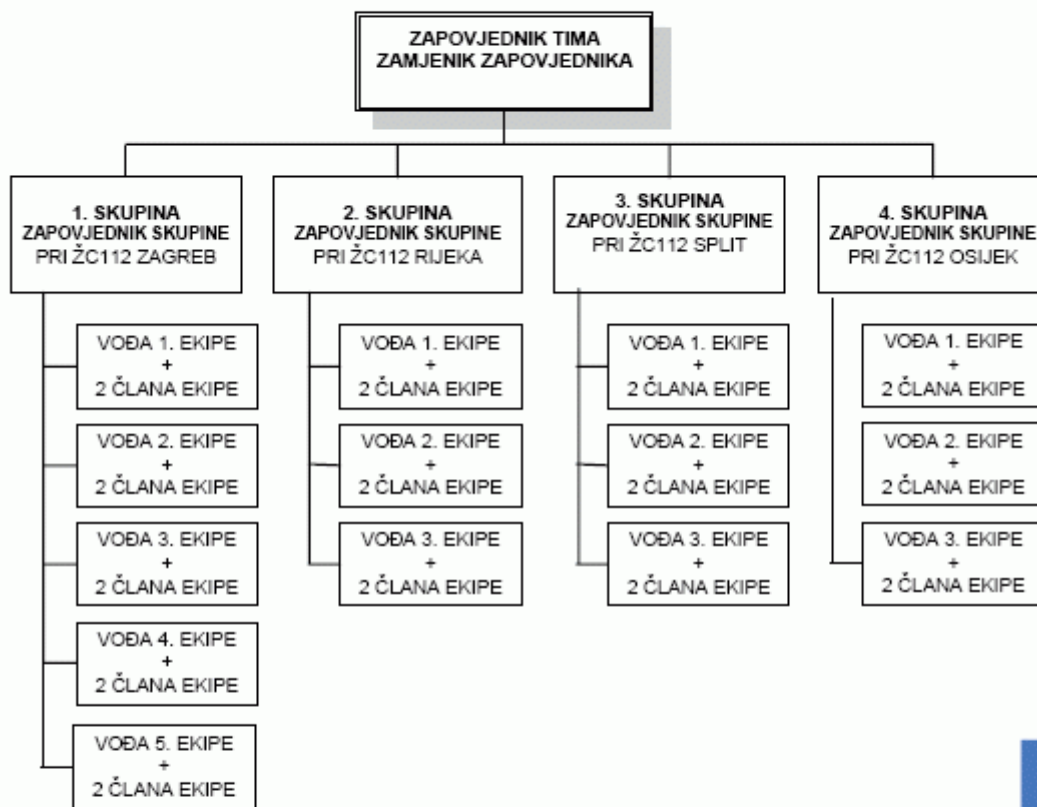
ZAPOVJEDNIK TIMA
ZAMJENIK ZAPOVJEDNIKA

1. SKUPINA
ZAPOVJEDNIK SKUPINE
PRI ŽC112 ZAGREB

VOĐA 1. EKIPE
+
2 ČLANA EKIPE

VOĐA 2. EKIPE
+
2 ČLANA EKIPE

VOĐA 3. EKIPE
+
2 ČLANA EKIPE

VOĐA 4. EKIPE
+
2 ČLANA EKIPE

VOĐA 5. EKIPE
+
2 ČLANA EKIPE

2. SKUPINA
ZAPOVJEDNIK SKUPINE
PRI ŽC112 RIJEKA

VOĐA 1. EKIPE
+
2 ČLANA EKIPE

VOĐA 2. EKIPE
+
2 ČLANA EKIPE

VOĐA 3. EKIPE
+
2 ČLANA EKIPE

3. SKUPINA
ZAPOVJEDNIK SKUPINE
PRI ŽC112 SPLIT

VOĐA 1. EKIPE
+
2 ČLANA EKIPE

VOĐA 2. EKIPE
+
2 ČLANA EKIPE

VOĐA 3. EKIPE
+
2 ČLANA EKIPE

4. SKUPINA
ZAPOVJEDNIK SKUPINE
PRI ŽC112 OSIJEK

VOĐA 1. EKIPE
+
2 ČLANA EKIPE

VOĐA 2. EKIPE
+
2 ČLANA EKIPE

VOĐA 3. EKIPE
+
2 ČLANA EKIPE